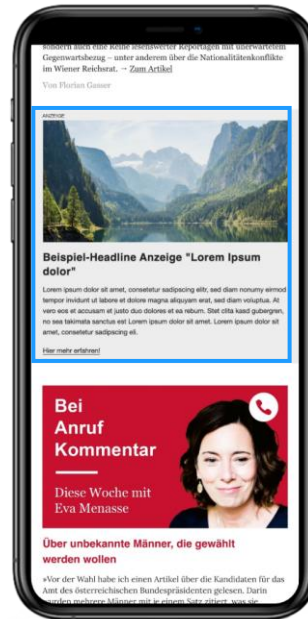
sondern auch eine Reihe lesenswerter Reportagen mit unerwartetem Gegenwartsbezug – unter anderem über die Nationalitätenkonflikte im Wiener Reichsrat. → Zum Artikel

Von Florian Gasser

ANZEIGE

Beispiel-Headline Anzeige "Lorem Ipsum dolor"

Lorem ipsum dolor sit amet, consetetur sadipscing elitr, sed diam nonumy eirmod tempor invidunt ut labore et dolore magna aliquyam erat, sed diam voluptua. At vero eos et accusam et justo duo dolores et ea rebum. Stet clita kasd gubergren, no sea takimata sanctus est Lorem ipsum dolor sit amet. Lorem ipsum dolor sit amet, consetetur sadipscing eli.

Hier mehr erfahren!

Bei Anruf Kommentar

Diese Woche mit Eva Menasse

Über unbekannte Männer, die gewählt werden wollen

»Vor der Wahl habe ich einen Artikel über die Kandidaten für das Amt des österreichischen Bundespräsidenten gelesen. Darin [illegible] mehrere Männer mit je einem Satz zitiert, was sie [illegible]